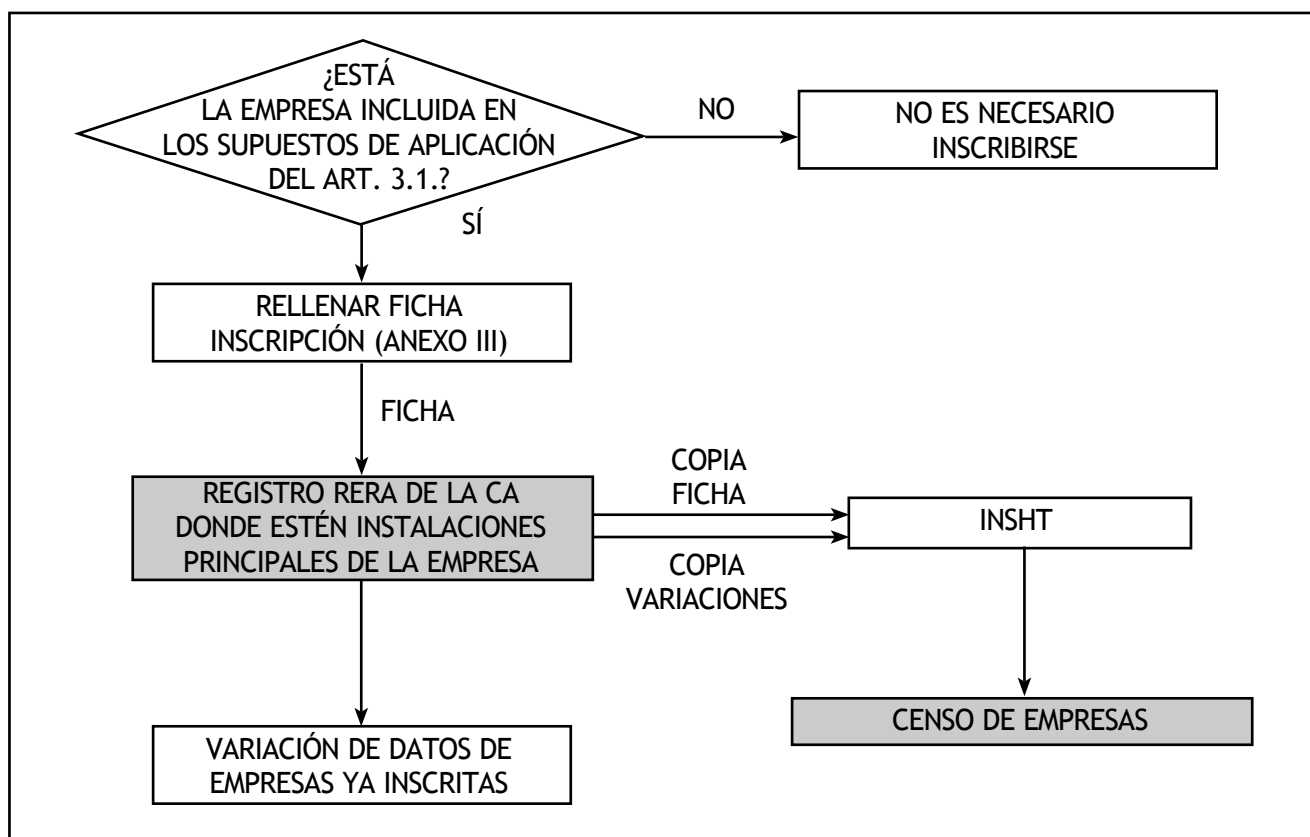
¿ESTÁ LA EMPRESA INCLUIDA EN LOS SUPUESTOS DE APLICACIÓN DEL ART. 3.1.?

NO

NO ES NECESARIO INSCRIBIRSE

SÍ

RELLENAR FICHA INSCRIPCIÓN (ANEXO III)

FICHA

REGISTRO RERA DE LA CA DONDE ESTÉN INSTALACIONES PRINCIPALES DE LA EMPRESA

COPIA FICHA

COPIA VARIACIONES

INSHT

CENSO DE EMPRESAS

VARIACIÓN DE DATOS DE EMPRESAS YA INSCRITAS